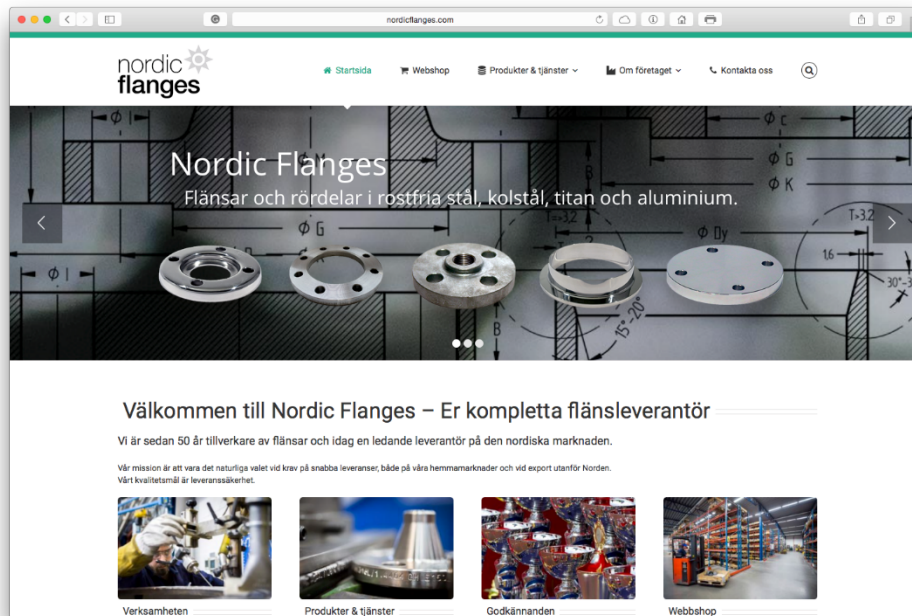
nordicflanges.com

nordic flanges

Startsida
Webshop
Produkter & tjänster
Om företaget
Kontakta oss

Nordic Flanges
Flänsar och rördelar i rostfria stål, kolstål, titan och aluminium.

Välkommen till Nordic Flanges – Er kompletta flänsleverantör

Vi är sedan 50 år tillverkare av flänsar och idag en ledande leverantör på den nordiska marknaden.

Vår mission är att vara det naturliga valet vid krav på snabba leveranser, både på våra hemmamarknader och vid export utanför Norden. Vårt kvalitetsmål är leveranssäkerhet.

Verksamheten
Produkter & tjänster
Godkännanden
Webbshop